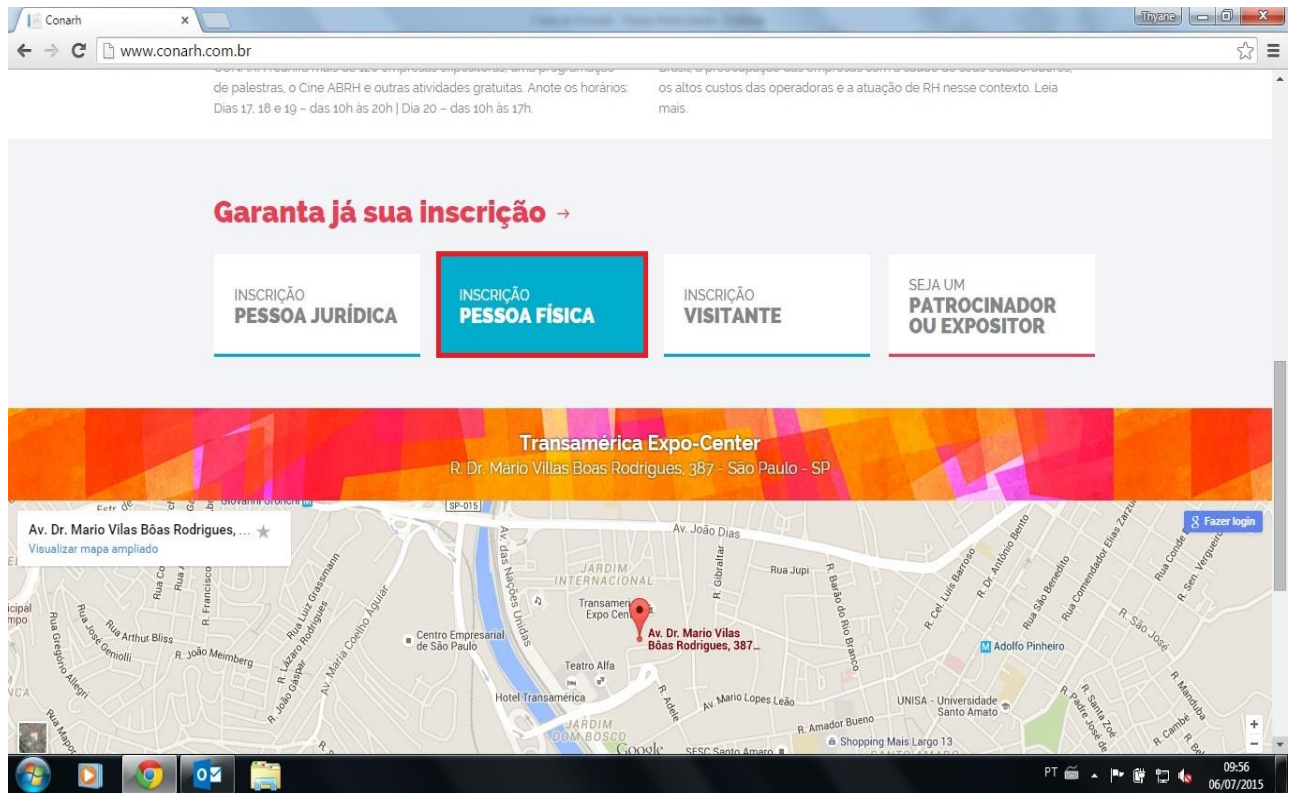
Conarh
Thyane
www.conarh.com.br

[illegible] de palestras, o Cine ABRH e outras atividades gratuitas. Anote os horários: Dias 17, 18 e 19 – das 10h às 20h | Dia 20 – das 10h às 17h.

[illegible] os altos custos das operadoras e a atuação de RH nesse contexto. Leia mais.

Garanta já sua inscrição →

INSCRIÇÃO
PESSOA JURÍDICA

INSCRIÇÃO
PESSOA FÍSICA

INSCRIÇÃO
VISITANTE

SEJA UM
PATROCINADOR OU EXPOSITOR

Transamérica Expo-Center
R. Dr. Mário Villas Boas Rodrigues, 387 - São Paulo - SP

Av. Dr. Mario Vilas Bôas Rodrigues, ...
Visualizar mapa ampliado
Fazer login
SP-015
Av. João Dias
Av. das Nações Unidas
JARDIM INTERNACIONAL
Rua Jupi
R. Gibraltar
R. Barão do Rio Branco
R. Cel. Luís Barroso
R. Dr. Antônio Bento
Rua São Benedito
Rua Comendador Elias Zarzur
Rua Conde
R. Sen. Vergueiro
R. São José
Transamérica Expo Center
Av. Dr. Mario Vilas Bôas Rodrigues, 387...
Centro Empresarial de São Paulo
Rua Arthur Bliss
Rua José Gemiolli
R. João Meimberg
Rua Gregório Allegri
R. Francisco
Rua Luiz Grassmann
R. Lázaro Rodrigues
Av. Maria Coelho Aguiar
R. João Gaspar
Adolfo Pinheiro
Teatro Alfa
Hotel Transamérica
R. Adele
Av. Mario Lopes Leão
UNISA - Universidade Santo Amato
R. Amador Bueno
Shopping Mais Largo 13
JARDIM DOM BOSCO
SESC Santo Amaro
R. Santa Zoe
R. Padre José de
R. Mandubá
R. Cambé
Giovanni Gronchi
Google

PT
09:56
06/07/2015